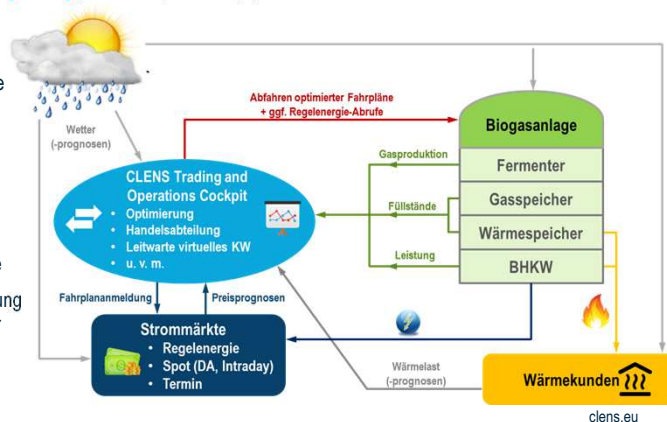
e

Wetter (-prognosen)

Abfahren optimierter Fahrpläne + ggf. Regelenergie-Abrufe

Biogasanlage

CLENS Trading and Operations Cockpit
• Optimierung
• Handelsabteilung
• Leitwarte virtuelles KW
• u. v. m.

Gasproduktion
Fermenter
Füllstände
Gasspeicher
Wärmespeicher
Leistung
BHKW

e
ung

Fahrplananmeldung
Preisprognosen

Strommärkte
• Regelenergie
• Spot (DA, Intraday)
• Termin

Wärmelast (-prognosen)

Wärmekunden

clens.eu